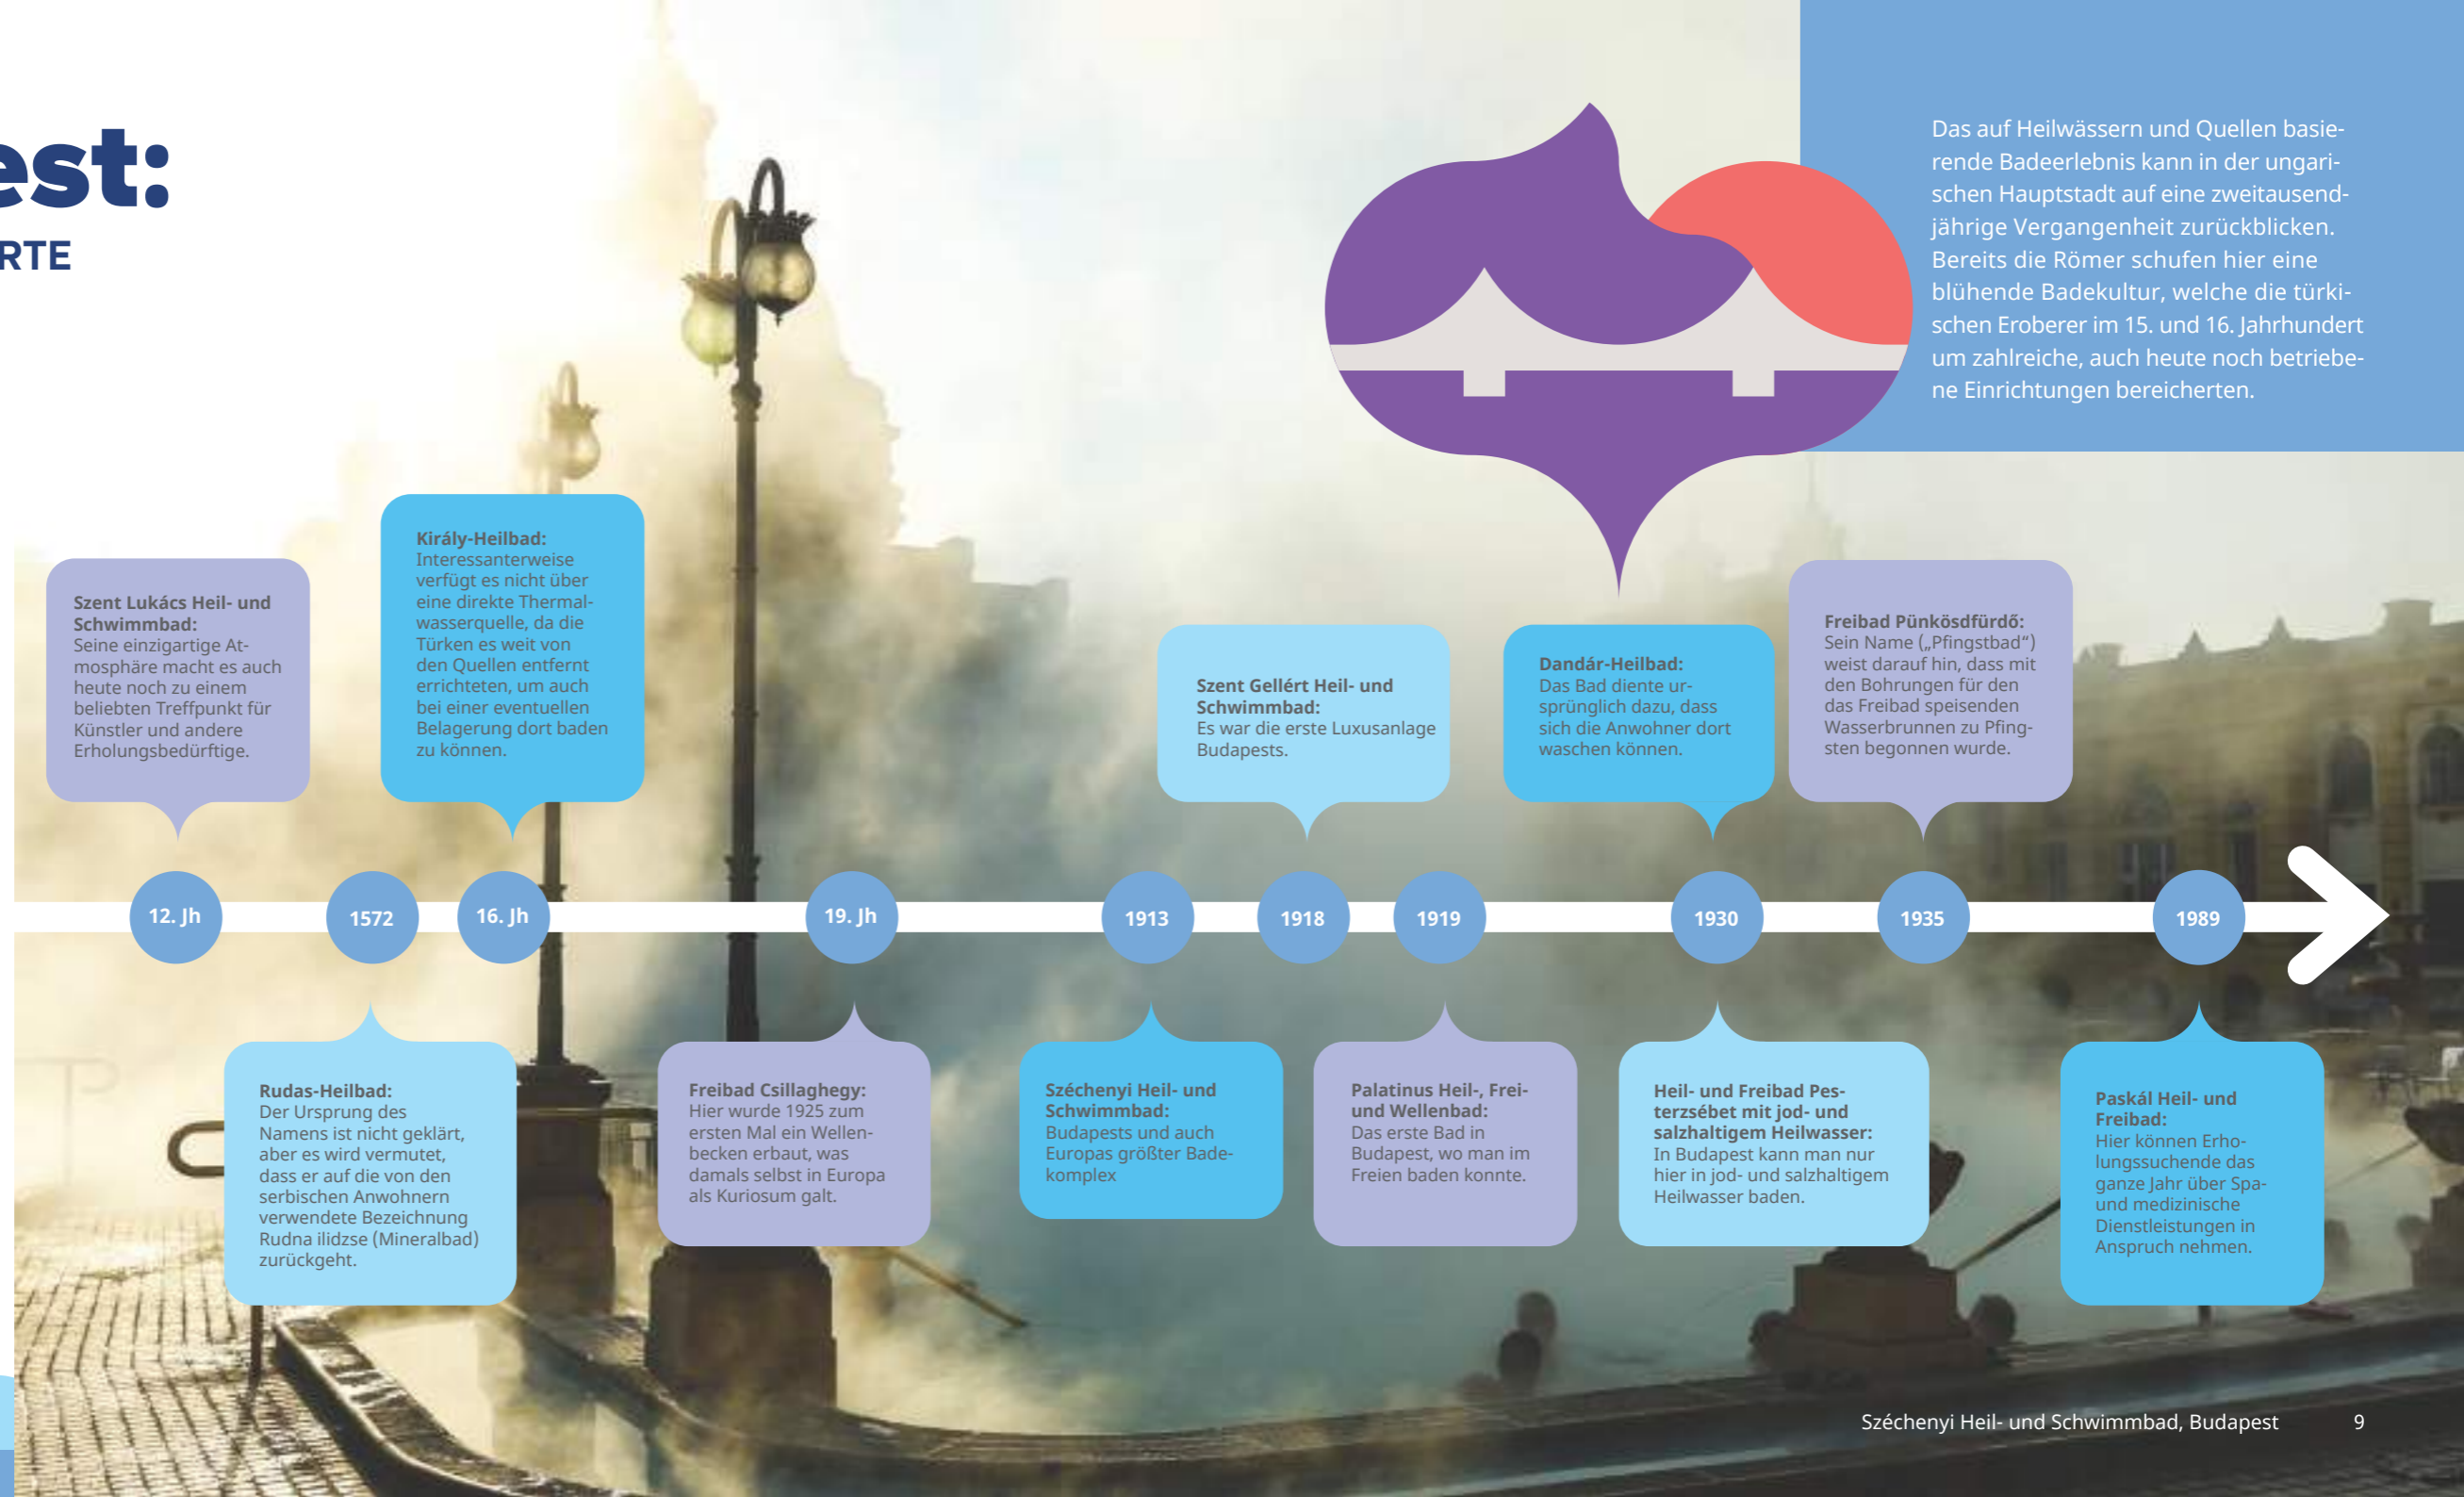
est:
RTE

Das auf Heilwässern und Quellen basierende Badeerlebnis kann in der ungarischen Hauptstadt auf eine zweitausendjährige Vergangenheit zurückblicken. Bereits die Römer schufen hier eine blühende Badekultur, welche die türkischen Eroberer im 15. und 16. Jahrhundert um zahlreiche, auch heute noch betriebene Einrichtungen bereicherten.

Szent Lukács Heil- und Schwimmbad:
Seine einzigartige Atmosphäre macht es auch heute noch zu einem beliebten Treffpunkt für Künstler und andere Erholungsbedürftige.

Király-Heilbad:
Interessanterweise verfügt es nicht über eine direkte Thermalwasserquelle, da die Türken es weit von den Quellen entfernt errichteten, um auch bei einer eventuellen Belagerung dort baden zu können.

Szent Gellért Heil- und Schwimmbad:
Es war die erste Luxusanlage Budapests.

Dandár-Heilbad:
Das Bad diente ursprünglich dazu, dass sich die Anwohner dort waschen können.

Freibad Pünkösdfürdő:
Sein Name („Pfingstbad“) weist darauf hin, dass mit den Bohrungen für den das Freibad speisenden Wasserbrunnen zu Pfingsten begonnen wurde.

12. Jh
1572
16. Jh
19. Jh
1913
1918
1919
1930
1935
1989

Rudas-Heilbad:
Der Ursprung des Namens ist nicht geklärt, aber es wird vermutet, dass er auf die von den serbischen Anwohnern verwendete Bezeichnung Rudna ilidzse (Mineralbad) zurückgeht.

Freibad Csillaghegy:
Hier wurde 1925 zum ersten Mal ein Wellenbecken erbaut, was damals selbst in Europa als Kuriosum galt.

Széchenyi Heil- und Schwimmbad:
Budapests und auch Europas größter Badekomplex

Palatinus Heil-, Frei- und Wellenbad:
Das erste Bad in Budapest, wo man im Freien baden konnte.

Heil- und Freibad Pesterzsébet mit jod- und salzhaltigem Heilwasser:
In Budapest kann man nur hier in jod- und salzhaltigem Heilwasser baden.

Paskál Heil- und Freibad:
Hier können Erholungssuchende das ganze Jahr über Spa- und medizinische Dienstleistungen in Anspruch nehmen.

Széchenyi Heil- und Schwimmbad, Budapest 9